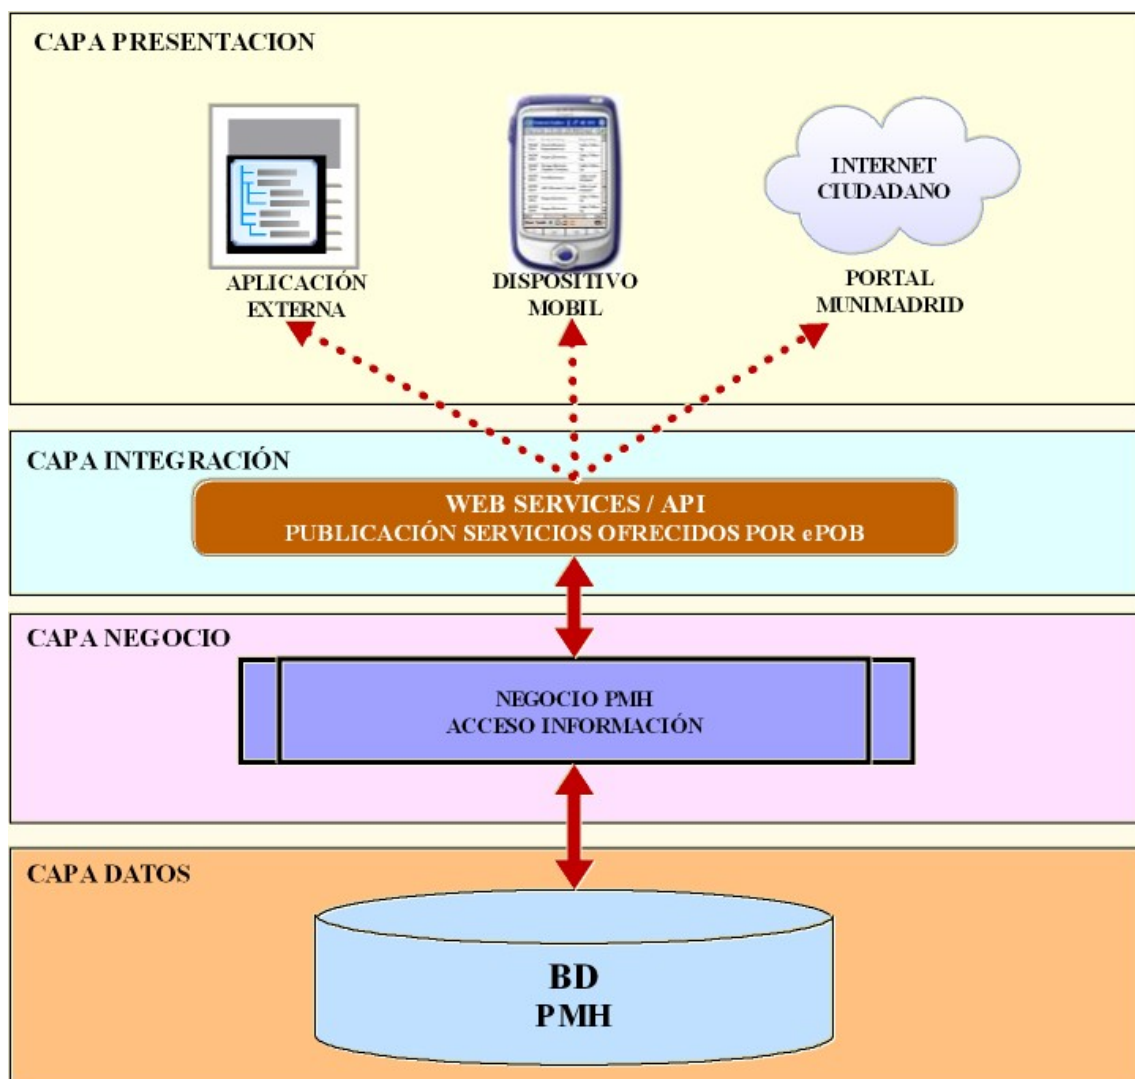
CAPA PRESENTACION

APLICACIÓN EXTERNA

DISPOSITIVO MOBIL

INTERNET CIUDADANO

PORTAL MUNIMADRID

CAPA INTEGRACIÓN

WEB SERVICES / API
PUBLICACIÓN SERVICIOS OFRECIDOS POR ePOB

CAPA NEGOCIO

NEGOCIO PMH
ACCESO INFORMACIÓN

CAPA DATOS

BD
PMH